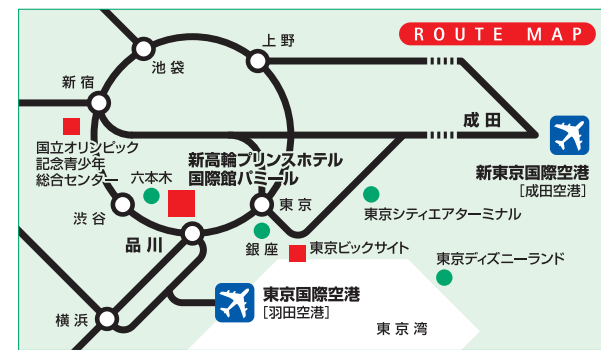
ROUTE MAP

上野

池袋

新宿

成田

新東京国際空港
［成田空港］

国立オリンピック記念青少年総合センター

六本木

新高輪プリンスホテル国際館パミール

渋谷

東京

東京シティエアターミナル

品川

銀座

東京ビックサイト

東京ディズニーランド

東京国際空港
［羽田空港］

横浜

東京湾